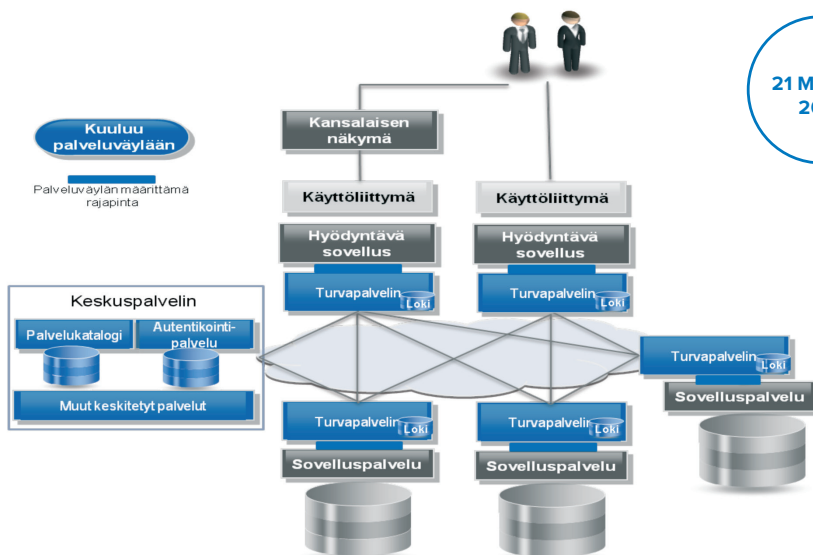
21 M
20

Kuuluu palveluväylään

Palveluväylän määrittämä rajapinta

Kansalaisen näkymä

Käyttöliittymä

Käyttöliittymä

Hyödyntävä sovellus

Hyödyntävä sovellus

Turvapalvelin Loki

Turvapalvelin Loki

Keskuspalvelin

Palvelukatalogi

Autentikointipalvelu

Muut keskitetyt palvelut

Turvapalvelin Loki

Sovelluspalvelu

Turvapalvelin Loki

Sovelluspalvelu

Turvapalvelin Loki

Sovelluspalvelu